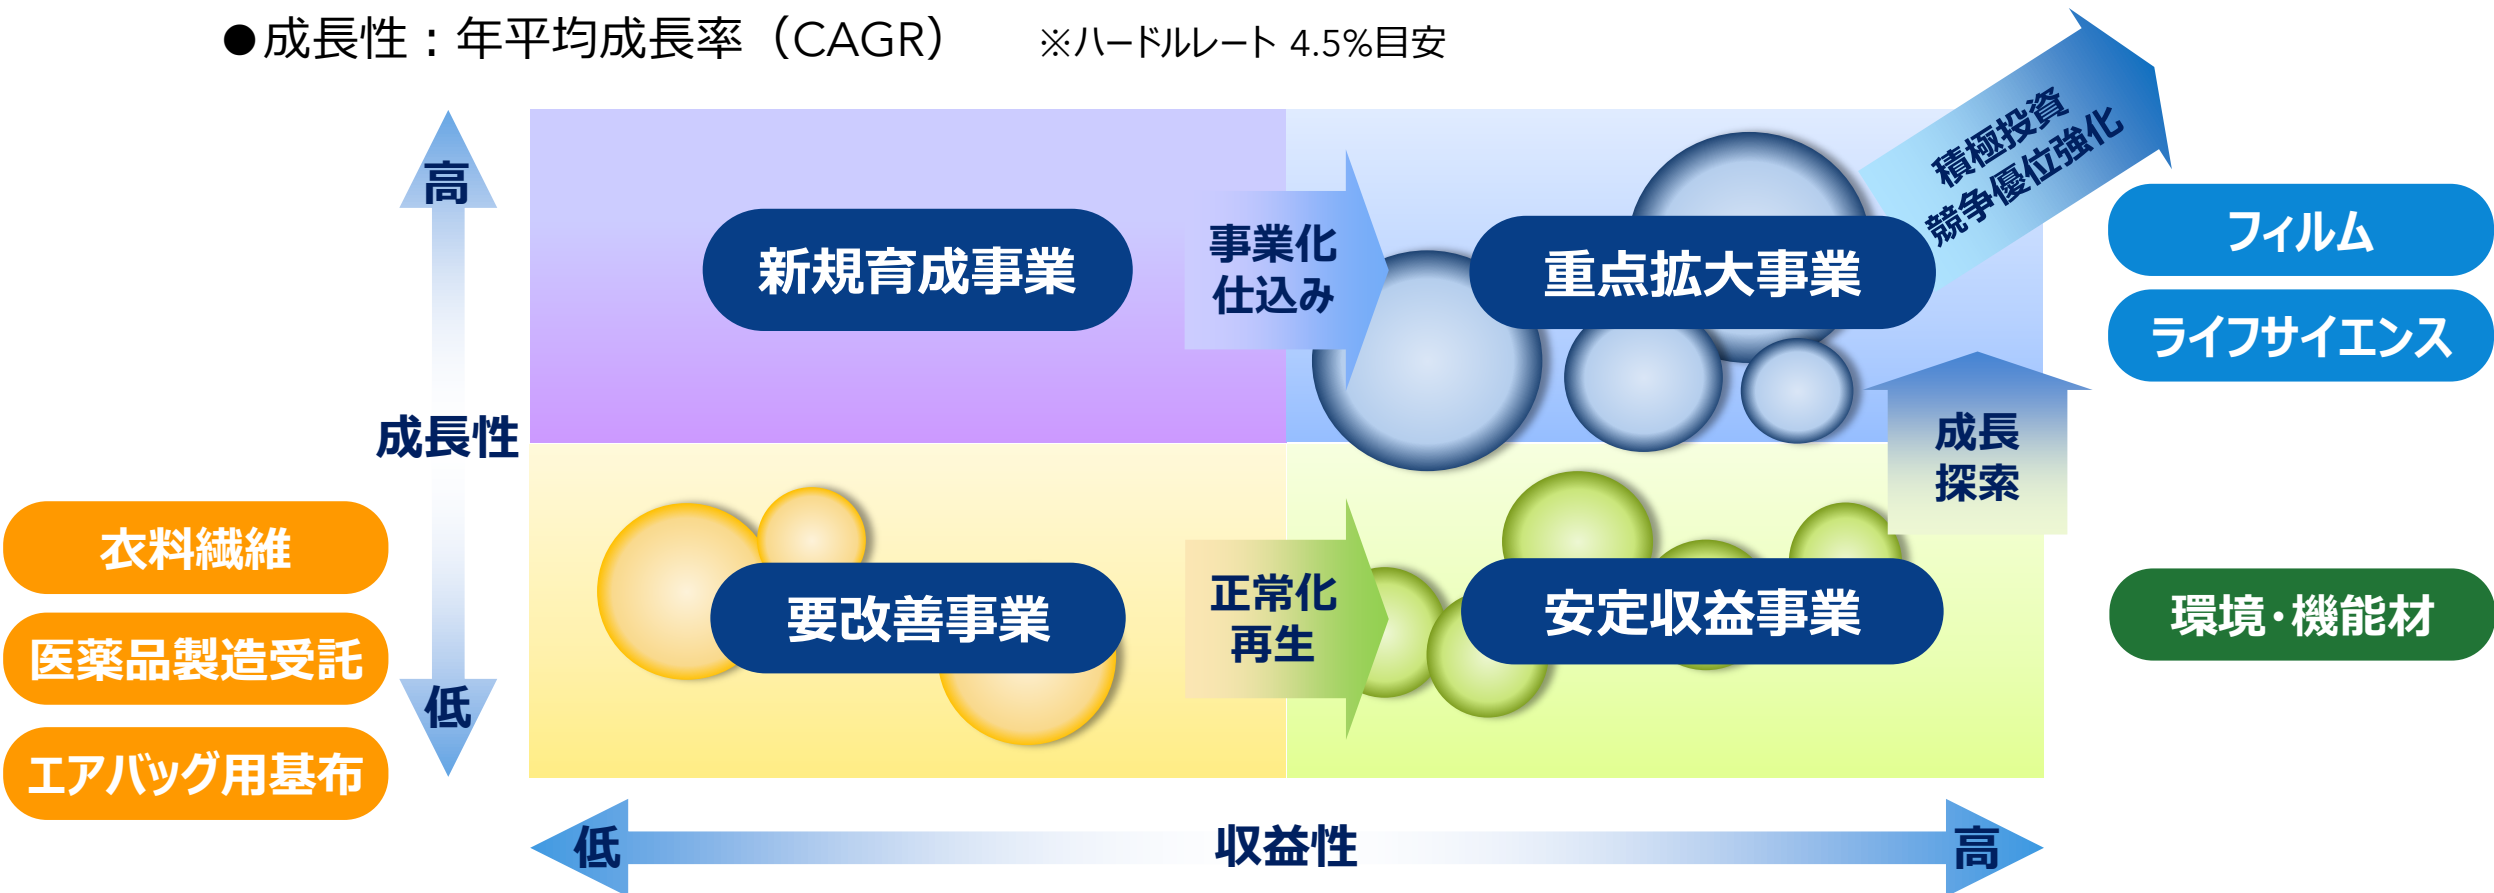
●成長性：年平均成長率（CAGR）　※ハードルレート 4.5%目安

高

成長性

低

新規育成事業

事業化
仕込み

重点拡大事業

積極投資
競争優位強化

フィルム

ライフサイエンス

成長
探索

要改善事業

正常化
再生

安定収益事業

環境・機能材

衣料繊維

医薬品製造受託

エアバッグ用基布

低

収益性

高